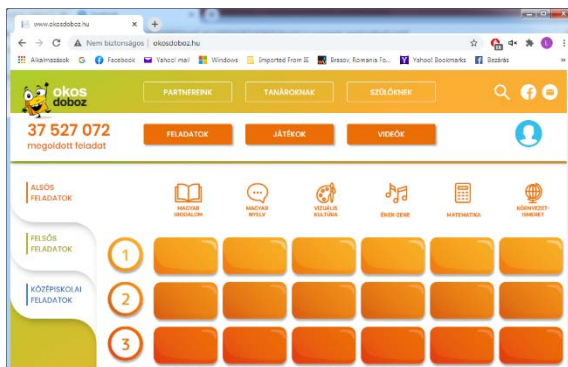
www.okosdoboz.hu
Nem biztonságos | okosdoboz.hu
Alkalmazások G Facebook Yahoo! mail Windows Imported From IE Brasov, Romania Fo... Yahoo! Bookmarks Bezárás

okos doboz
PARTNEREINK TANÁROKNAK SZÜLŐKNEK

37 527 072
megoldott feladat
FELADATOK JÁTÉKOK VIDEÓK

ALSÓS FELADATOK
FELSŐS FELADATOK
KÖZÉPISKOLAI FELADATOK

MAGYAR IRODALOM
MAGYAR NYELV
VIZUÁLIS KULTÚRA
ÉNEK-ZENE
MATEMATIKA
KÖRNYEZET-ISMERET

1
2
3